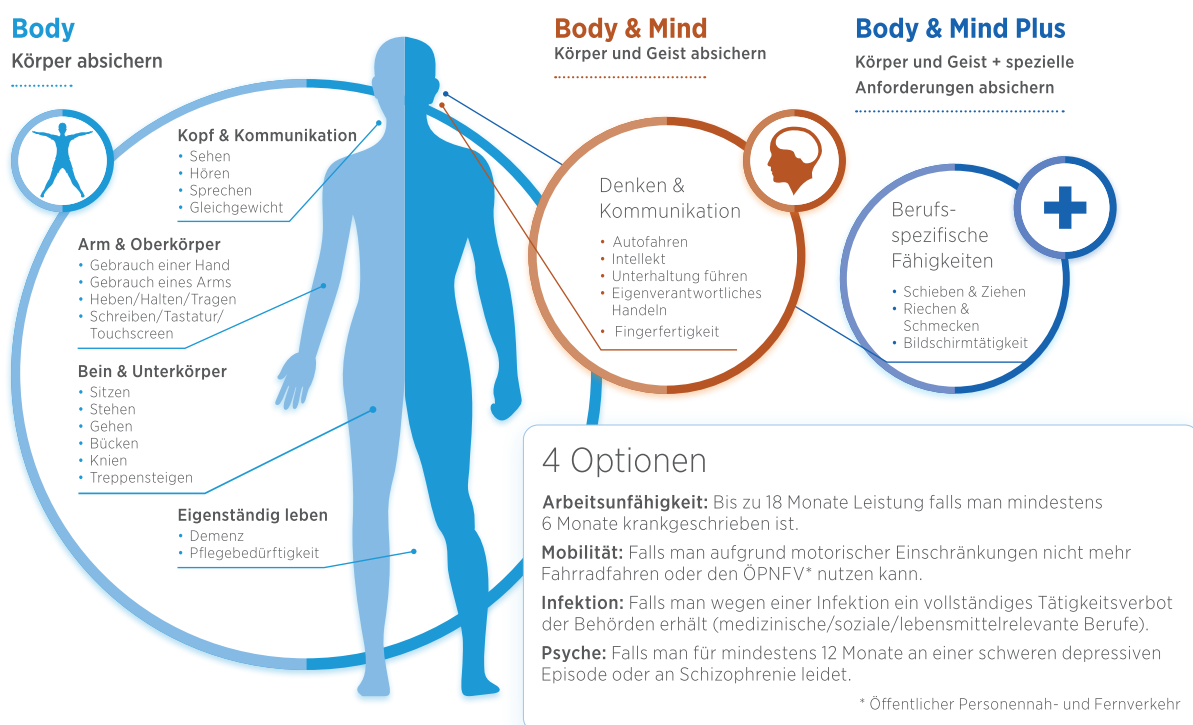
Body
Körper absichern

Body & Mind
Körper und Geist absichern

Body & Mind Plus
Körper und Geist + spezielle Anforderungen absichern

Kopf & Kommunikation
• Sehen
• Hören
• Sprechen
• Gleichgewicht

Arm & Oberkörper
• Gebrauch einer Hand
• Gebrauch eines Arms
• Heben/Halten/Tragen
• Schreiben/Tastatur/Touchscreen

Bein & Unterkörper
• Sitzen
• Stehen
• Gehen
• Bücken
• Knien
• Treppensteigen

Eigenständig leben
• Demenz
• Pflegebedürftigkeit

Denken & Kommunikation
• Autofahren
• Intellekt
• Unterhaltung führen
• Eigenverantwortliches Handeln
• Fingerfertigkeit

Berufsspezifische Fähigkeiten
• Schieben & Ziehen
• Riechen & Schmecken
• Bildschirmtätigkeit

4 Optionen

Arbeitsunfähigkeit: Bis zu 18 Monate Leistung falls man mindestens 6 Monate krankgeschrieben ist.

Mobilität: Falls man aufgrund motorischer Einschränkungen nicht mehr Fahrradfahren oder den ÖPNFV* nutzen kann.

Infektion: Falls man wegen einer Infektion ein vollständiges Tätigkeitsverbot der Behörden erhält (medizinische/soziale/lebensmittelrelevante Berufe).

Psyche: Falls man für mindestens 12 Monate an einer schweren depressiven Episode oder an Schizophrenie leidet.

* Öffentlicher Personennah- und Fernverkehr